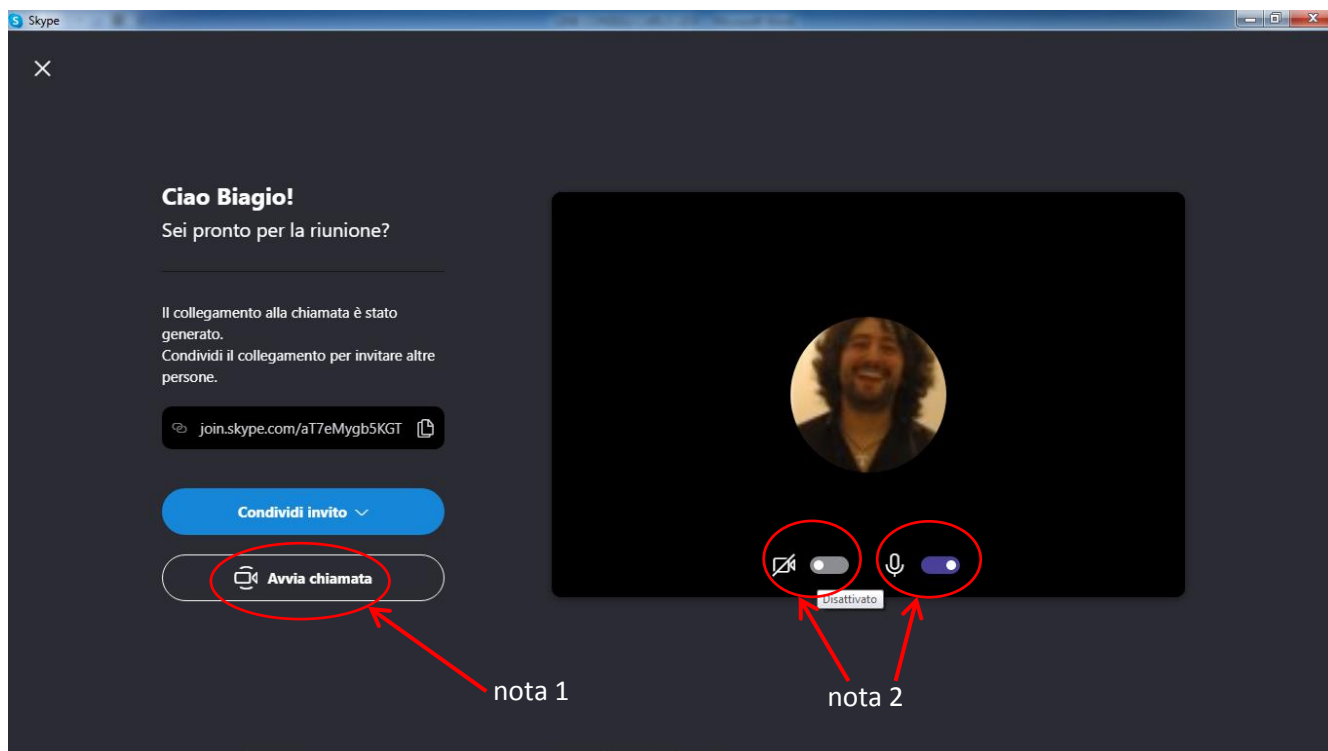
Skype

×

Ciao Biagio!
Sei pronto per la riunione?

Il collegamento alla chiamata è stato generato.
Condividi il collegamento per invitare altre persone.

join.skype.com/aT7eMygb5KGT

Condividi invito

Avvia chiamata

Disattivato

nota 1

nota 2